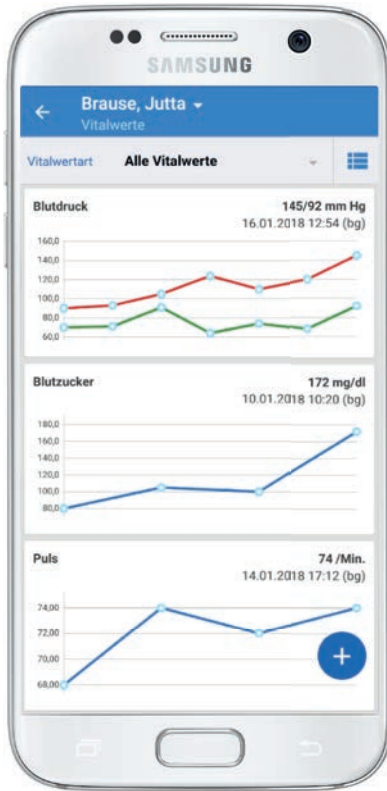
SAMSUNG

Brause, Jutta

Vitalwerte

Vitalwertart Alle Vitalwerte

Blutdruck 145/92 mm Hg
16.01.2018 12:54 (bg)

160,0
140,0
120,0
100,0
80,0
60,0

Blutzucker 172 mg/dl
10.01.2018 10:20 (bg)

180,0
160,0
140,0
120,0
100,0
80,0

Puls 74 /Min.
14.01.2018 17:12 (bg)

74,00
72,00
70,00
68,00

+